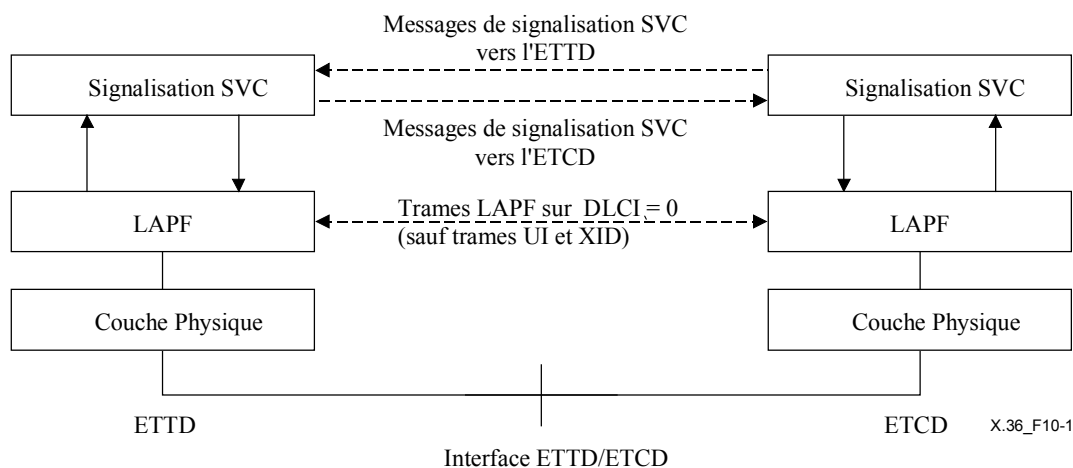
Messages de signalisation SVC vers l'ETTD

Signalisation SVC

Signalisation SVC

Messages de signalisation SVC vers l'ETCD

LAPF

Trames LAPF sur DLCI = 0 (sauf trames UI et XID)

LAPF

Couche Physique

Couche Physique

ETTD

ETCD

X.36_F10-1

Interface ETTD/ETCD